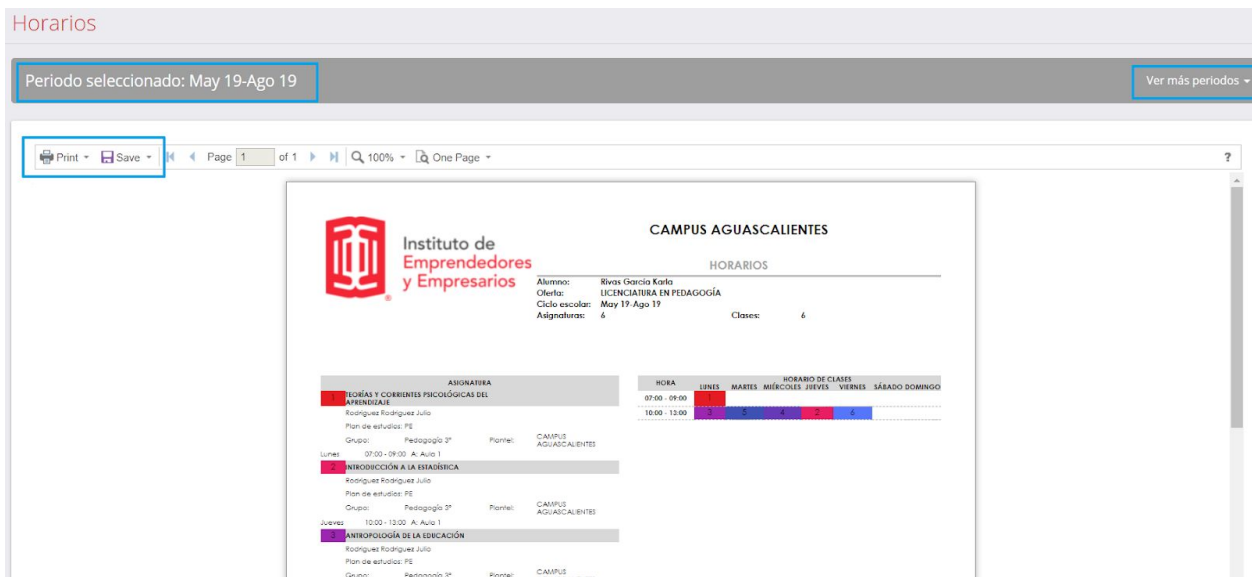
Horarios

Periodo seleccionado: May 19-Ago 19

Ver más periodos

Print Save Page 1 of 1 100% One Page ?

Instituto de Emprendedores y Empresarios

CAMPUS AGUASCALIENTES

HORARIOS

Alumno: Rivas Garcia Karla
Oferta: LICENCIATURA EN PEDAGOGÍA
Ciclo escolar: May 19-Ago 19
Asignaturas: 6 Clases: 6

ASIGNATURA

1 TEORÍAS Y CORRIENTES PSICOLÓGICAS DEL APRENDIZAJE
Rodriguez Rodriguez Julio
Plan de estudios: PE
Grupo: Pedagogía 3° Plantel: CAMPUS AGUASCALIENTES
Lunes 07:00 - 09:00 A: Aula 1

2 INTRODUCCIÓN A LA ESTADÍSTICA
Rodriguez Rodriguez Julio
Plan de estudios: PE
Grupo: Pedagogía 3° Plantel: CAMPUS AGUASCALIENTES
Jueves 10:00 - 13:00 A: Aula 1

3 ANTROPOLOGÍA DE LA EDUCACIÓN
Rodriguez Rodriguez Julio
Plan de estudios: PE
Grupo: Pedagogía 3° Plantel: CAMPUS

HORARIO DE CLASES

| HORA | LUNES | MARTES | MIÉRCOLES | JUEVES | VIERNES | SÁBADO | DOMINGO |
|---|---|---|---|---|---|---|---|
| 07:00 - 09:00 | 1 | | | | | | |
| 10:00 - 13:00 | 3 | 5 | 4 | 2 | 6 | | |